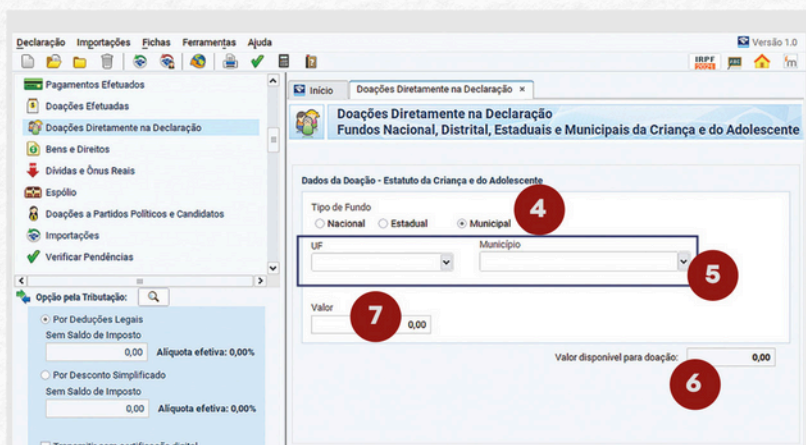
Declaração Importações Fichas Ferramentas Ajuda

Versão 1.0

IRPF

Pagamentos Efetuados
Doações Efetuadas
Doações Diretamente na Declaração
Bens e Direitos
Dívidas e Ônus Reais
Espólio
Doações a Partidos Políticos e Candidatos
Importações
Verificar Pendências

Opção pela Tributação:

Por Deduções Legais
Sem Saldo de Imposto
0,00 Alíquota efetiva: 0,00%

Por Desconto Simplificado
Sem Saldo de Imposto
0,00 Alíquota efetiva: 0,00%

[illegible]

Início
Doações Diretamente na Declaração ×

Doações Diretamente na Declaração
Fundos Nacional, Distrital, Estaduais e Municipais da Criança e do Adolescente

Dados da Doação - Estatuto da Criança e do Adolescente

Tipo de Fundo
Nacional Estadual Municipal

4

UF
Município

5

Valor
7
0,00

Valor disponível para doação:
0,00

6